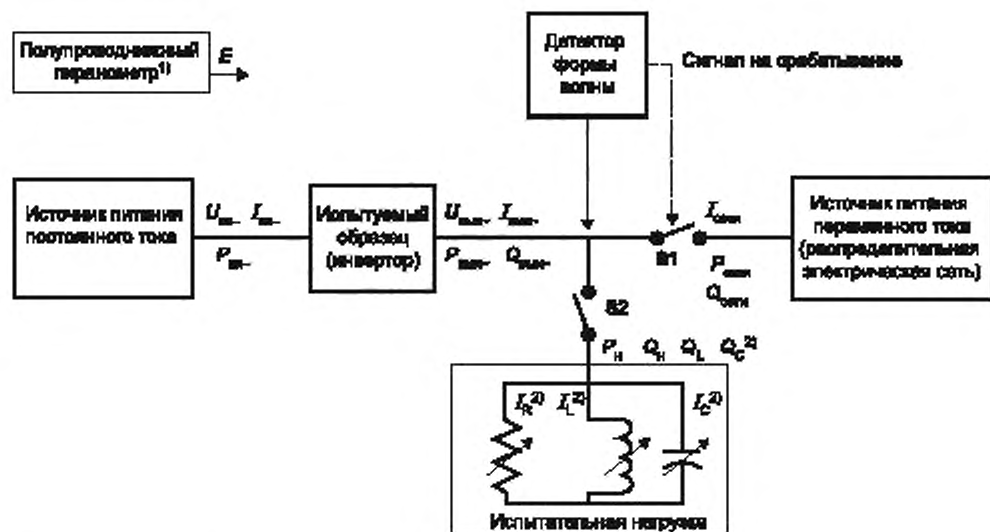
Полупроводниковый пиранометр$^{1)}$

$E$

Детектор формы волны

Сигнал на срабатывание

Источник питания постоянного тока

$U_{вх-}$ $I_{вх-}$

$P_{вх-}$

Испытуемый образец (инвертор)

$U_{вых-}$ $I_{вых-}$

$P_{вых-}$ $Q_{вых-}$

$I_{сети}$

S1

$P_{сети}$

$Q_{сети}$

Источник питания переменного тока (распределительная электрическая сеть)

S2

$P_{H}$ $Q_{H}$ $Q_{L}$ $Q_{C}^{2)}$

$I_{R}^{2)}$ $I_{L}^{2)}$ $I_{C}^{2)}$

Испытательная нагрузка